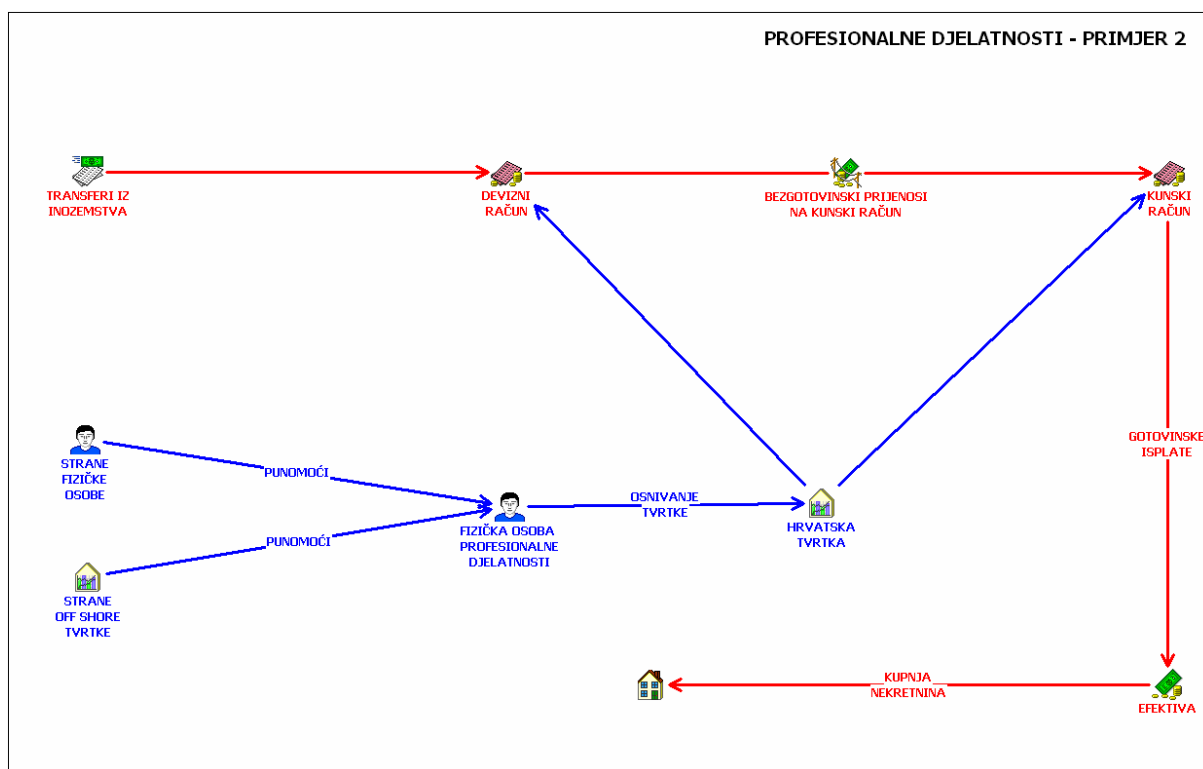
PROFESIONALNE DJELATNOSTI - PRIMJER 2

TRANSFERI IZ INOZEMSTVA

DEVIZNI RAČUN

BEZGOTOVINSKI PRIJENOSI NA KUNSKI RAČUN

KUNSKI RAČUN

GOTOVINSKE ISPLATE

STRANE FIZIČKE OSOBE

PUNOMOĆI

PUNOMOĆI

STRANE OFF SHORE TVRTKE

FIZIČKA OSOBA PROFESIONALNE DJELATNOSTI

OSNIVANJE TVRTKE

HRVATSKA TVRTKA

KUPNJA NEKRETNINA

EFEKTIVA